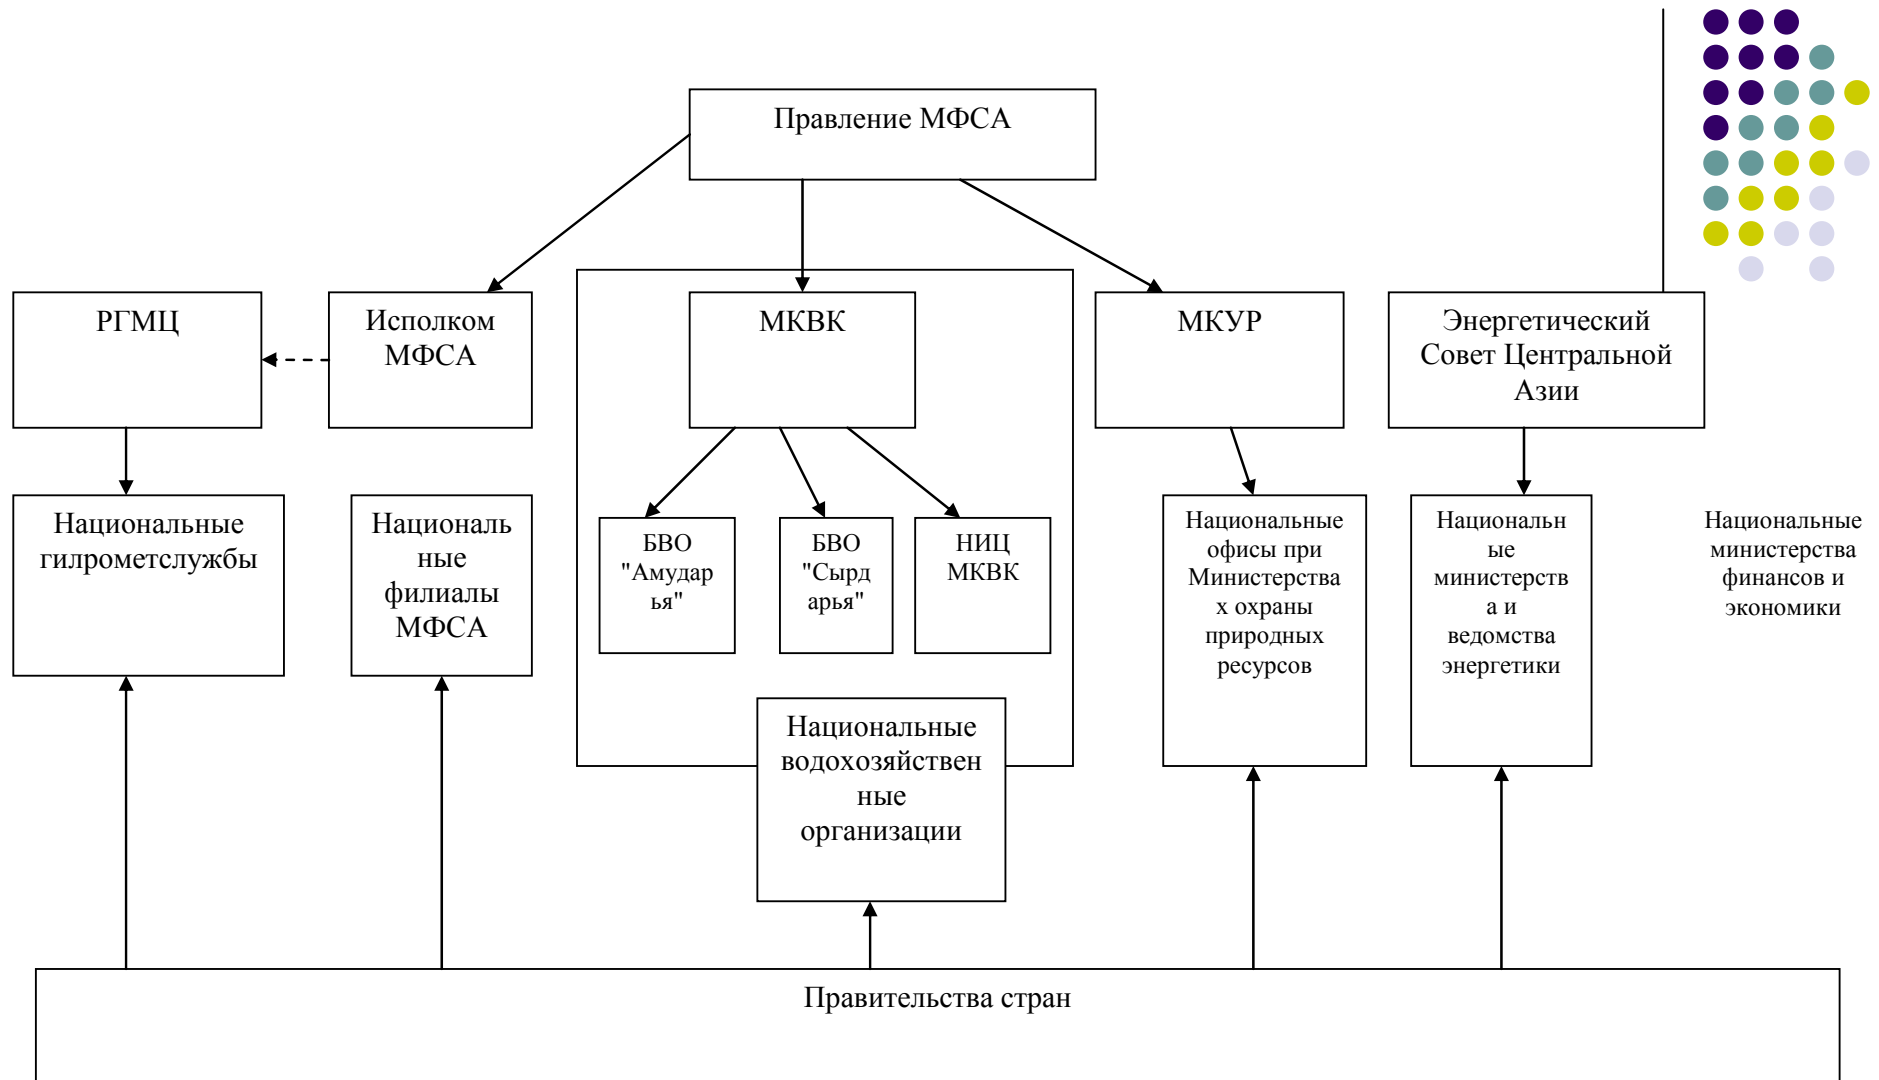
Правление МФСА

РГМЦ

Исполком МФСА

МКВК

МКУР

Энергетический Совет Центральной Азии

Национальные гилрометслужбы

Национальные филиалы МФСА

БВО "Амударья"

БВО "Сырдарья"

НИЦ МКВК

Национальные офисы при Министерствах охраны природных ресурсов

Национальные министерства и ведомства энергетики

Национальные министерства финансов и экономики

Национальные водохозяйственные организации

Правительства стран